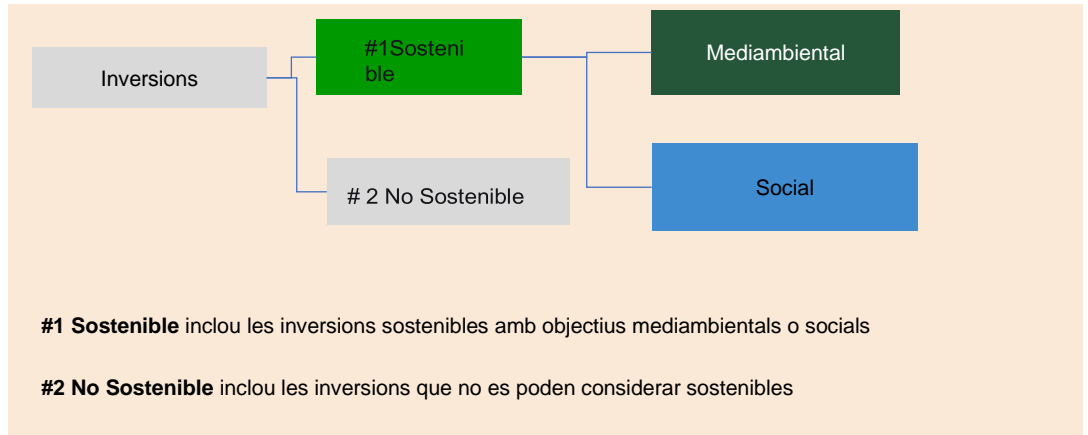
Inversions

#1Sostenible

Mediambiental

Social

# 2 No Sostenible

**#1 Sostenible** inclou les inversions sostenibles amb objectius mediambientals o socials

**#2 No Sostenible** inclou les inversions que no es poden considerar sostenibles